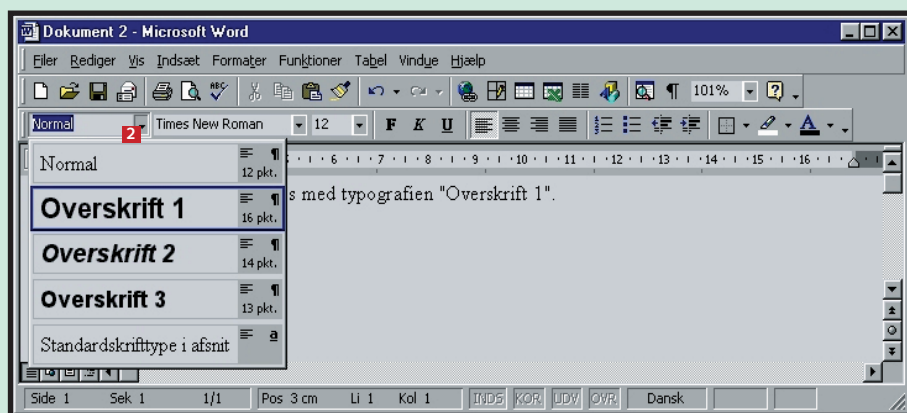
Dokument 2 - Microsoft Word

Filer Rediger Vis Indsæt Formater Funktioner Tabel Vindue Hjælp

101%

Normal

2

Times New Roman

12

F K U

A

Normal 12 pkt.

Overskrift 1 16 pkt.

Overskrift 2 14 pkt.

Overskrift 3 13 pkt.

Standardskrifttype i afsnit a

s med typografien "Overskrift 1".

Side 1 Sek 1 1/1 Pos 3 cm Li 1 Kol 1 INDS KOR UDV OVR Dansk